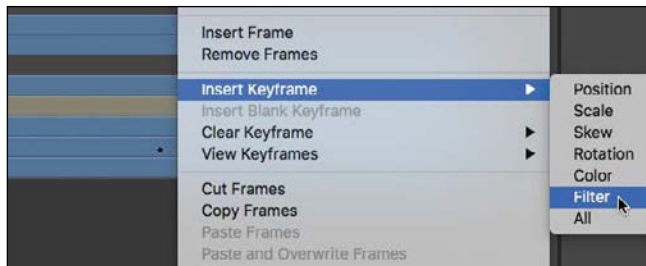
Insert Frame
Remove Frames

Insert Keyframe
Insert Blank Keyframe
Clear Keyframe
View Keyframes

Cut Frames
Copy Frames
Paste Frames
Paste and Overwrite Frames

Position
Scale
Skew
Rotation
Color
Filter
All